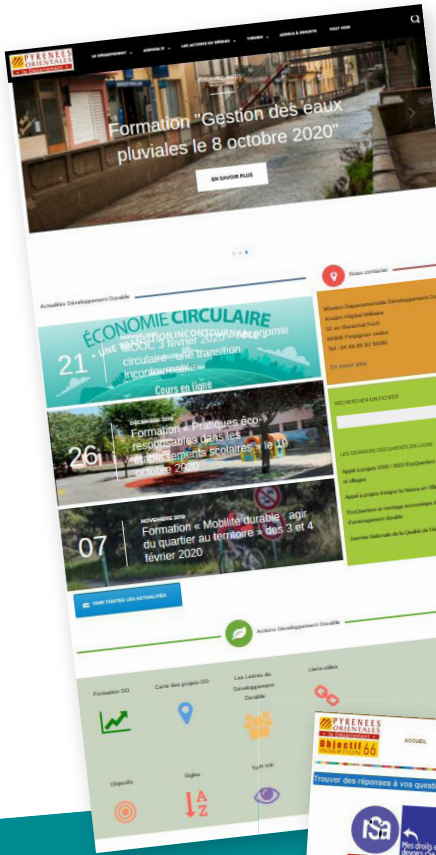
PYRÉNÉES ORIENTALES LE DÉPARTEMENT

LE DÉVELOPPEMENT · AGENDA 21 · LES ACTIONS DU SERVICE · FORUMS · AGENDA & CONCERTS · TOUT VOIR

Formation "Gestion des eaux pluviales le 8 octobre 2020"

EN SAVOIR PLUS

Actualités Développement Durable

Nous contacter

ÉCONOMIE CIRCULAIRE
UNE NOTION INCONTOURNABLE

21
Formation MOOC 3 février 2020 « économie circulaire : une transition incontournable »

Cours en ligne

Mission Départementale Développement Durable
Ancien Hôpital Militaire
30 av Maréchal Foch
66000 Perpignan cedex
Tél : 04 68 85 82 56/80

En savoir plus

RECHERCHER UN FICHIER

DÉCEMBRE 2019
26
Formation « Pratiques éco-responsables dans les établissements scolaires » le 19 octobre 2020

LES DERNIERS DOCUMENTS EN LIGNE

Appel à projets 2020 / 2021 EcoQuartiers et villages

Appel à projets Intégrer la Nature en ville

EcoQuartiers et montage économique d'aménagement durable

Journée Nationale de la Qualité de l'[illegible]

NOVEMBRE 2019
07
Formation « Mobilité durable : agir du quartier au territoire » des 3 et 4 février 2020

VOIR TOUTES LES ACTUALITÉS

Actions Développement Durable

Formation DD · Carte des projets DD · Les Lettres du Développement Durable · Liens utiles

Objectifs · Sigles · Tout voir

PYRÉNÉES ORIENTALES LE DÉPARTEMENT
objectif INSERTION 66
ACCUEIL

Trouver des réponses à vos quest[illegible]

RSA

Mes droits et devoirs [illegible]